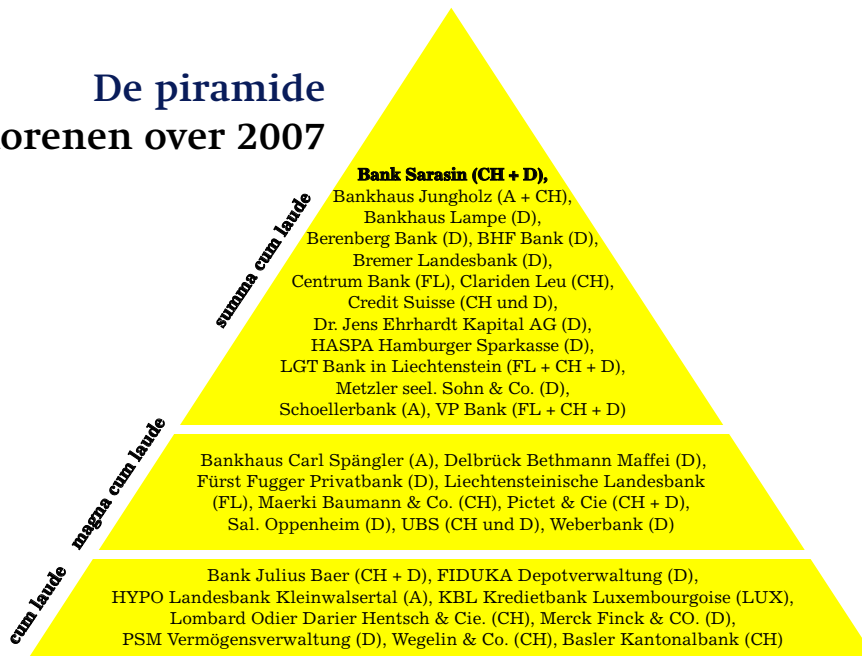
De piramide
orenen over 2007

summa cum laude

Bank Sarasin (CH + D),
Bankhaus Jungholz (A + CH),
Bankhaus Lampe (D),
Berenberg Bank (D), BHF Bank (D),
Bremer Landesbank (D),
Centrum Bank (FL), Clariden Leu (CH),
Credit Suisse (CH und D),
Dr. Jens Ehrhardt Kapital AG (D),
HASPA Hamburger Sparkasse (D),
LGT Bank in Liechtenstein (FL + CH + D),
Metzler seel. Sohn & Co. (D),
Schoellerbank (A), VP Bank (FL + CH + D)

magna cum laude

Bankhaus Carl Spängler (A), Delbrück Bethmann Maffei (D), Fürst Fugger Privatbank (D), Liechtensteinische Landesbank (FL), Maerki Baumann & Co. (CH), Pictet & Cie (CH + D), Sal. Oppenheim (D), UBS (CH und D), Weberbank (D)

cum laude

Bank Julius Baer (CH + D), FIDUKA Depotverwaltung (D), HYPO Landesbank Kleinwalsertal (A), KBL Kredietbank Luxembourgoise (LUX), Lombard Odier Darier Hentsch & Cie. (CH), Merck Finck & CO. (D), PSM Vermögensverwaltung (D), Wegelin & Co. (CH), Basler Kantonalbank (CH)